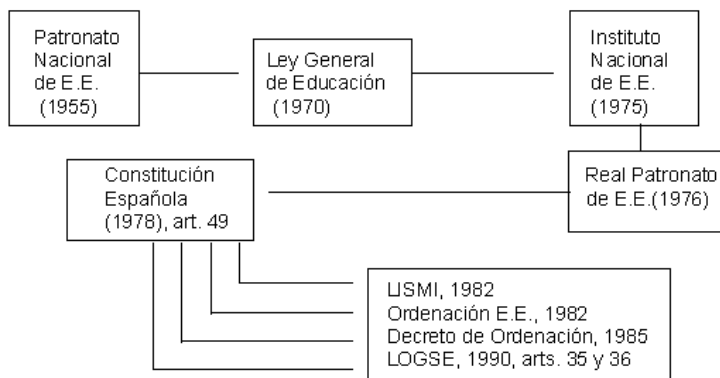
Patronato Nacional de E.E. (1955)

Ley General de Educación (1970)

Instituto Nacional de E.E. (1975)

Constitución Española (1978), art. 49

Real Patronato de E.E.(1976)

LISMI, 1982
Ordenación E.E., 1982
Decreto de Ordenación, 1985
LOGSE, 1990, arts. 35 y 36